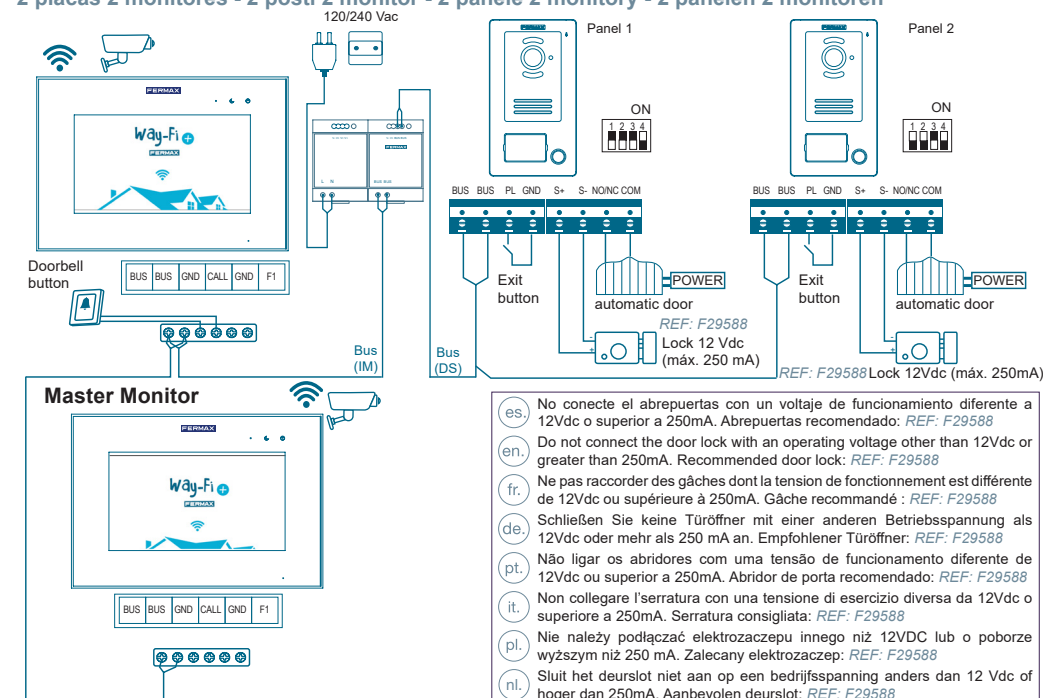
2 placas 2 monitores - 2 posti 2 monitor - 2 panele 2 monitory - 2 panelen 2 monitoren

120/240 Vac

FERMAX

Way-Fi

FERMAX

Panel 1

Panel 2

ON
1 2 3 4

ON
1 2 3 4

BUS BUS PL GND S+ S- NO/NC COM

BUS BUS PL GND S+ S- NO/NC COM

Doorbell button

BUS BUS GND CALL GND F1

Exit button

POWER

automatic door

Exit button

POWER

automatic door

REF: F29588

Lock 12 Vdc (máx. 250 mA)

Bus (IM)

Bus (DS)

REF: F29588 Lock 12Vdc (máx. 250mA)

Master Monitor

FERMAX

Way-Fi

FERMAX

BUS BUS GND CALL GND F1

es. No conecte el abrepuertas con un voltaje de funcionamiento diferente a 12Vdc o superior a 250mA. Abrepuertas recomendado: REF: F29588

en. Do not connect the door lock with an operating voltage other than 12Vdc or greater than 250mA. Recommended door lock: REF: F29588

fr. Ne pas raccorder des gâches dont la tension de fonctionnement est différente de 12Vdc ou supérieure à 250mA. Gâche recommandé : REF: F29588

de. Schließen Sie keine Türöffner mit einer anderen Betriebsspannung als 12Vdc oder mehr als 250 mA an. Empfohlener Türöffner: REF: F29588

pt. Não ligar os abridores com uma tensão de funcionamento diferente de 12Vdc ou superior a 250mA. Abridor de porta recomendado: REF: F29588

it. Non collegare l'serratura con una tensione di esercizio diversa da 12Vdc o superiore a 250mA. Serratura consigliata: REF: F29588

pl. Nie należy podłączać elektrozaczepu innego niż 12VDC lub o poborze wyższym niż 250 mA. Zalecany elektrozaczep: REF: F29588

nl. Sluit het deurslot niet aan op een bedrijfsspanning anders dan 12 Vdc of hoger dan 250mA. Aanbevolen deurslot: REF: F29588